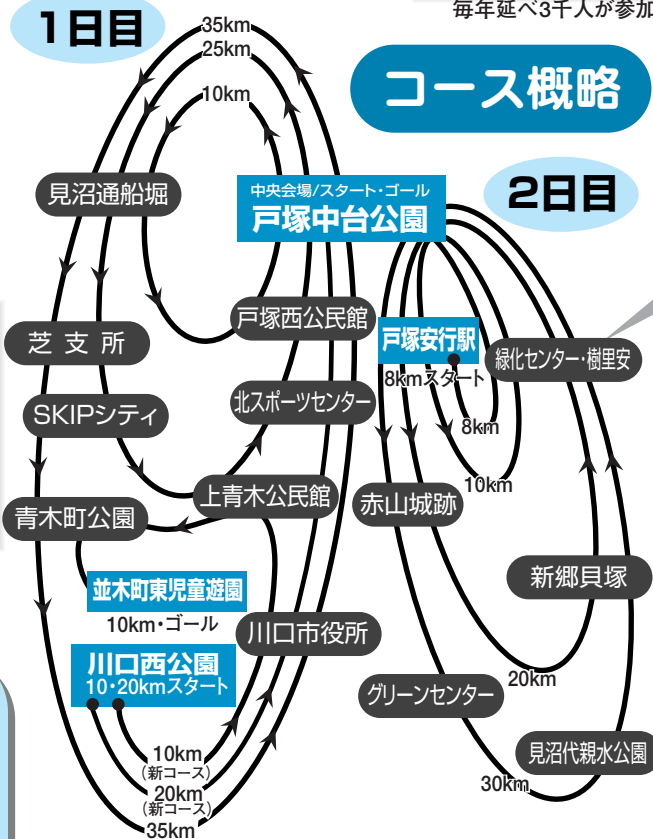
毎年延べ3千人が参加

1日目

コース概略

2日目

35km
25km
10km

見沼通船堀

中央会場/スタート・ゴール
戸塚中台公園

芝 支 所

戸塚西公民館

戸塚安行駅
8kmスタート
8km
10km

緑化センター・樹里安

SKIPシティ

北スポーツセンター

青木町公園

上青木公民館

赤山城跡

並木町東児童遊園
10km・ゴール

新郷貝塚

川口市役所

川口西公園
10・20kmスタート

グリーンセンター

20km

10km
(新コース)
20km
(新コース)
35km

見沼代親水公園

30km